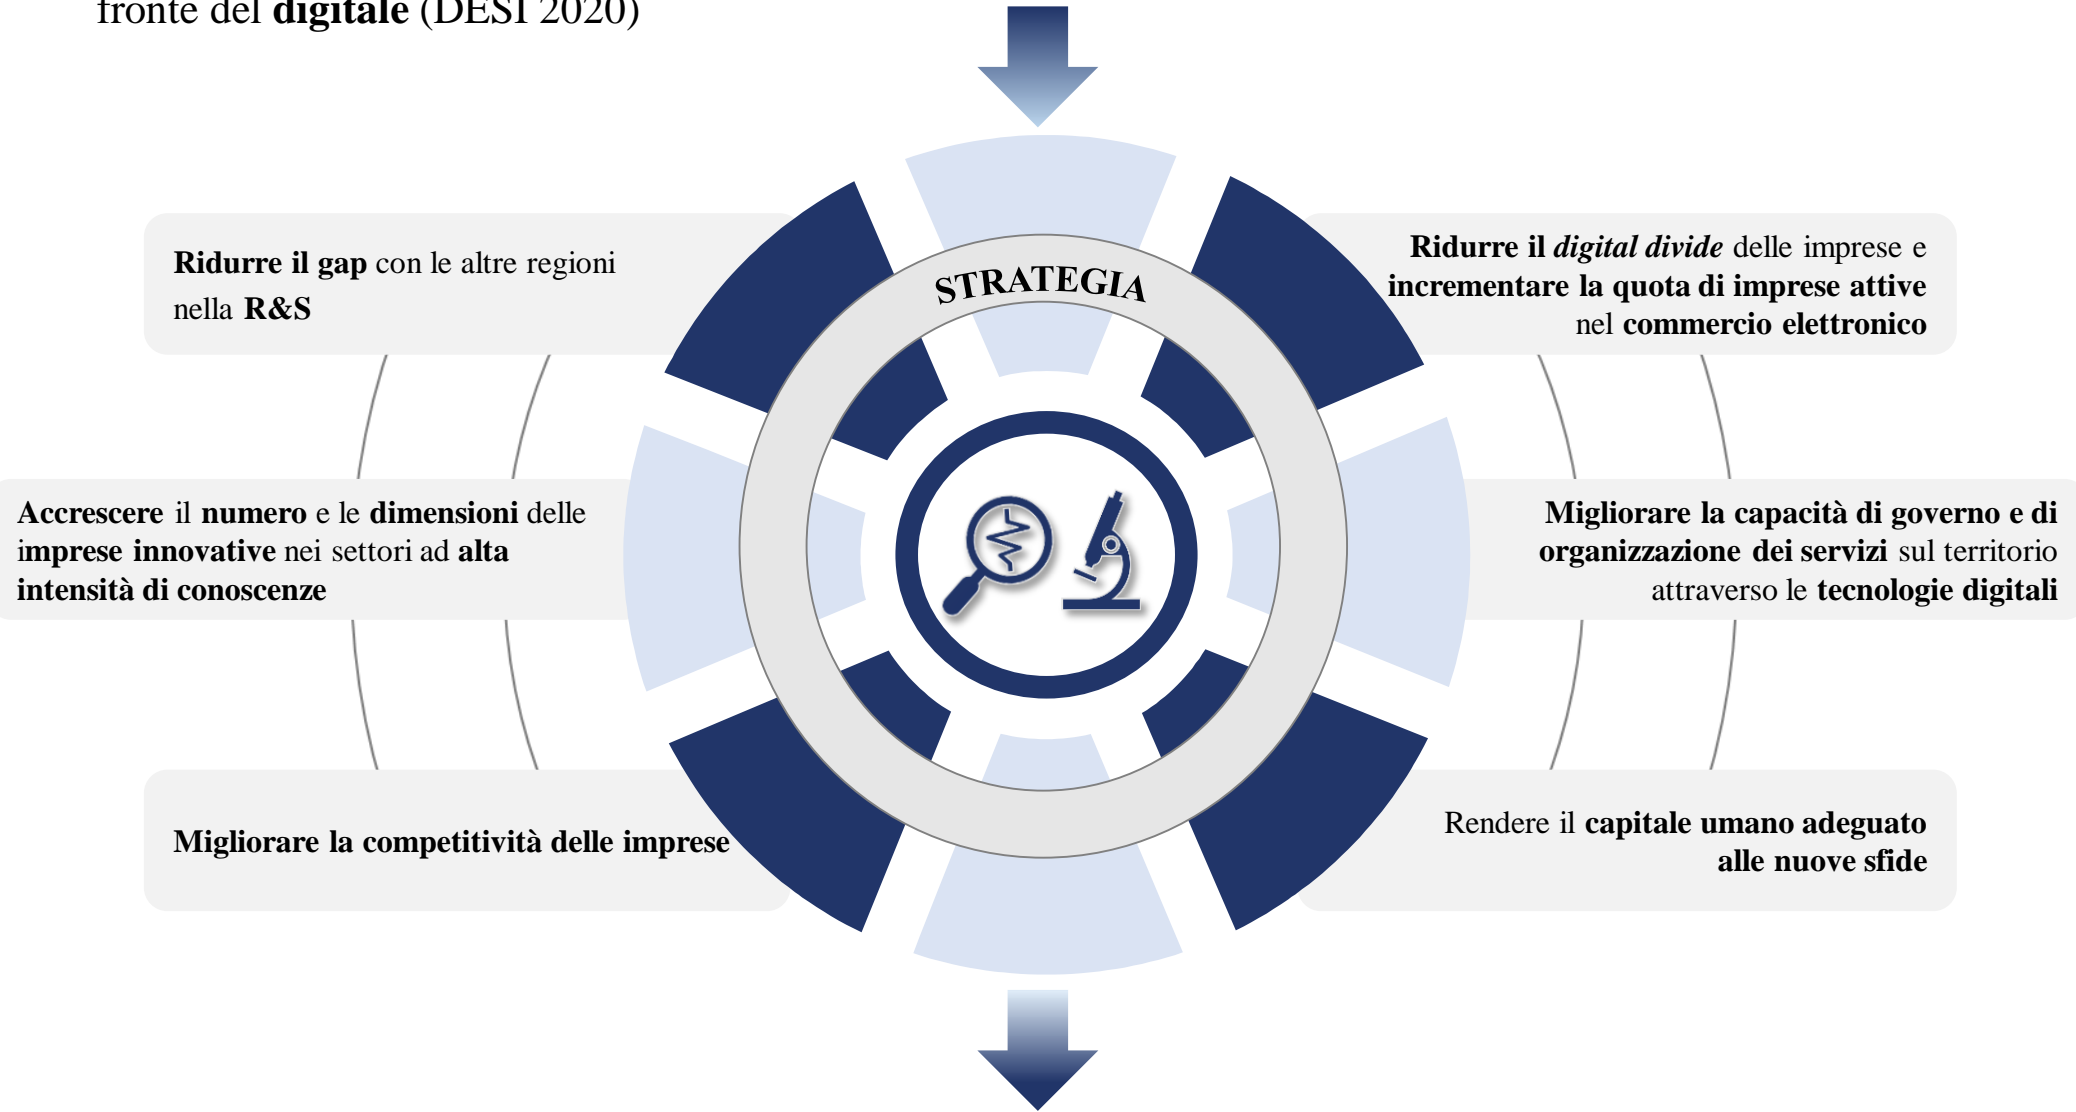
fronte del **digitale** (DESI 2020)

STRATEGIA

**Ridurre il gap** con le altre regioni nella **R&S**

**Ridurre il *digital divide*** delle imprese e **incrementare la quota di imprese attive** nel **commercio elettronico**

**Accrescere** il **numero** e le **dimensioni** delle **imprese innovative** nei settori ad **alta intensità di conoscenze**

**Migliorare la capacità di governo e di organizzazione dei servizi** sul territorio attraverso le **tecnologie digitali**

**Migliorare la competitività delle imprese**

Rendere il **capitale umano adeguato alle nuove sfide**